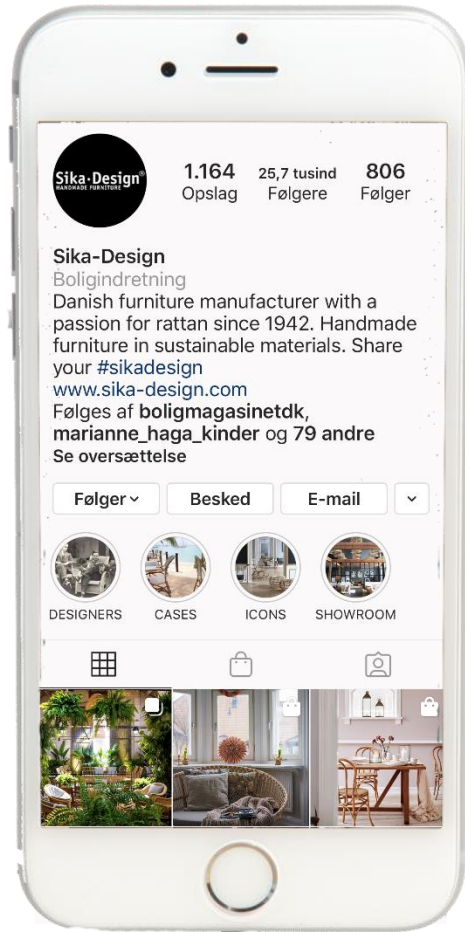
Sika-Design®
HANDMADE FURNITURE

1.164
Opslag

25,7 tusind
Følgere

806
Følger

Sika-Design
Boligindretning
Danish furniture manufacturer with a passion for rattan since 1942. Handmade furniture in sustainable materials. Share your #sikadesign
www.sika-design.com
Følges af boligmagasinetdk, marianne_haga_kinder og 79 andre
Se oversættelse

Følger

Besked

E-mail

DESIGNERS

CASES

ICONS

SHOWROOM